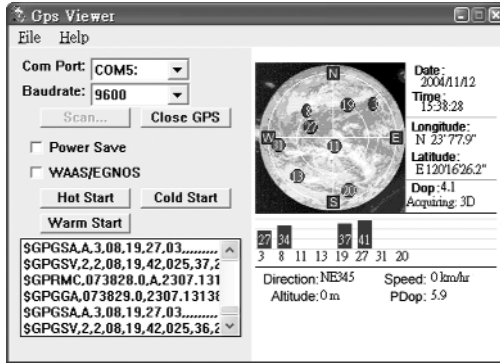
Gps Viewer
File Help

Com Port: COM5:
Baudrate: 9600
Scan... Close GPS
Power Save
WAAS/EGNOS
Hot Start Cold Start
Warm Start

$GPGSA,A,3,08,19,27,03,........
$GPGSV,2,2,08,19,42,025,37,2
$GPRMC,073828.0,A,2307.131
$GPGGA,073829.0,2307.13138
$GPGSA,A,3,08,19,27,03,........
$GPGSV,2,2,08,19,42,025,36,2

N
W
E
S
8
19
3
27
31
11
13
20

Date: 2004/11/12
Time: 15:38:28
Longitude: N 23'77.9"
Latitude: E 120'16'26.2"
Dop: 4.1
Acquiring: 3D

27 34 37 41
3 8 11 13 19 27 31 20

Direction: NE345
Speed: 0 km/hr
Altitude: 0 m
PDop: 5.9